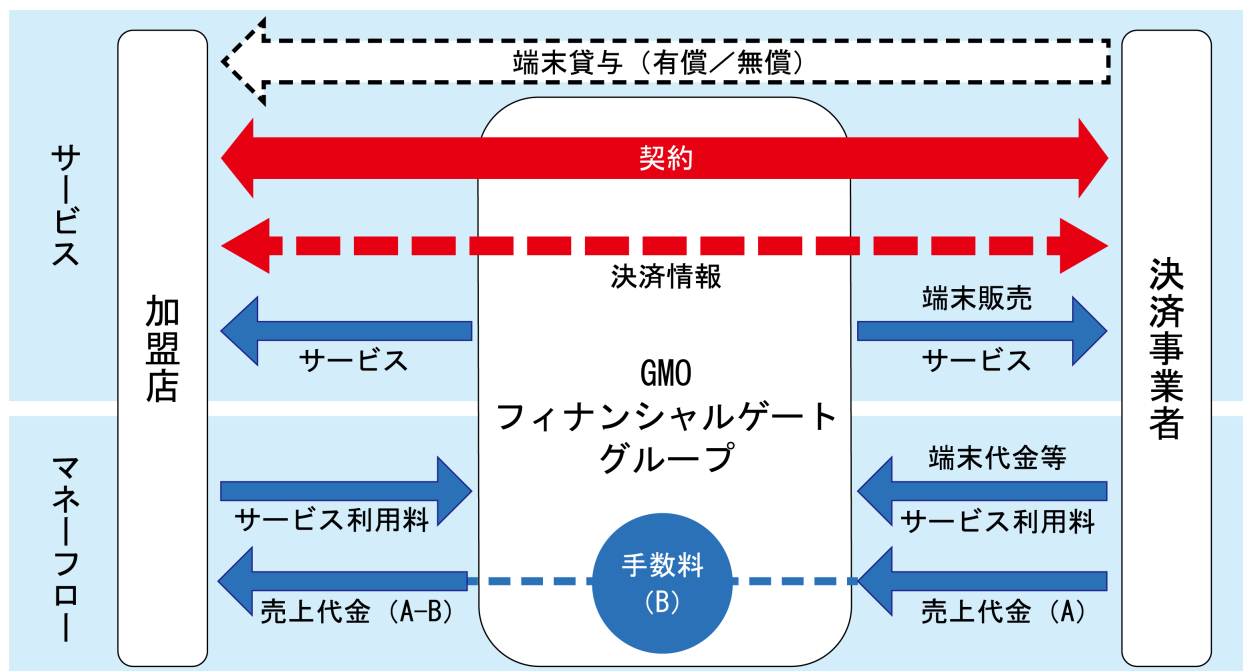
サービス

マネーフロー

加盟店

端末貸与（有償／無償）

契約

決済情報

サービス

端末販売

サービス

GMO
フィナンシャルゲートグループ

サービス利用料

端末代金等

サービス利用料

手数料
(B)

売上代金（A-B）

売上代金（A）

決済事業者